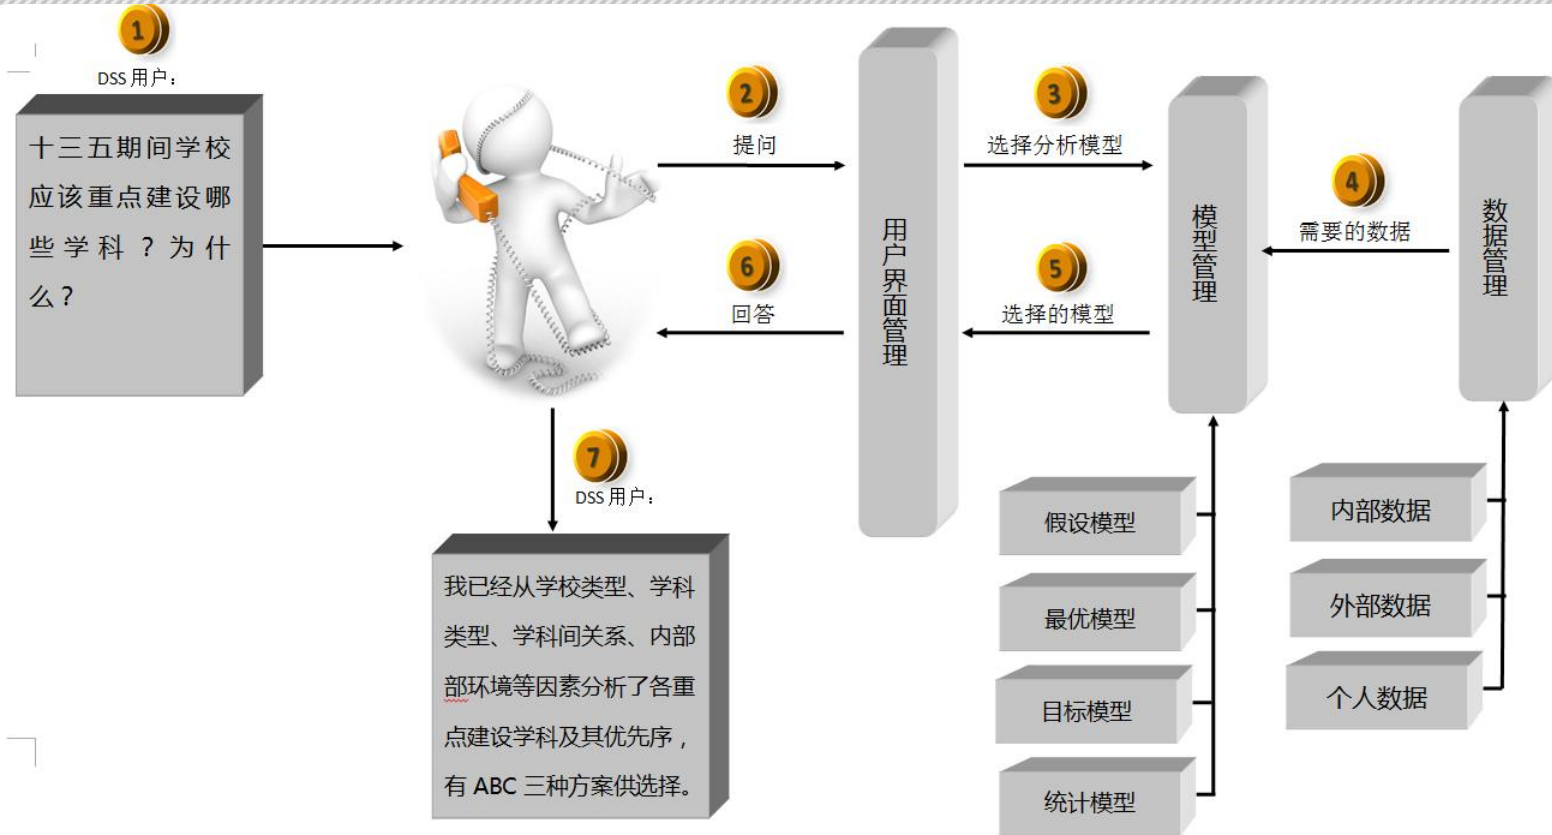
1
DSS 用户：

十三五期间学校应该重点建设哪些学科？为什么？

2
提问

用户界面管理

3
选择分析模型

模型管理

4
需要的数据

数据管理

6
回答

5
选择的模型

7
DSS 用户：

我已经从学校类型、学科类型、学科间关系、内部部环境等因素分析了各重点建设学科及其优先序，有 ABC 三种方案供选择。

假设模型

最优模型

目标模型

统计模型

内部数据

外部数据

个人数据